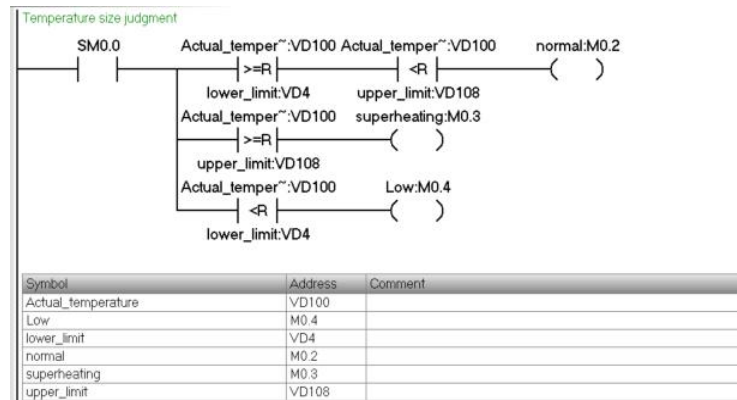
Temperature size judgment

SM0.0

Actual_temper~:VD100
>=R
lower_limit:VD4

Actual_temper~:VD100
<R
upper_limit:VD108

normal:M0.2
( )

Actual_temper~:VD100
>=R
upper_limit:VD108

superheating:M0.3
( )

Actual_temper~:VD100
<R
lower_limit:VD4

Low:M0.4
( )

| Symbol | Address | Comment |
|---|---|---|
| Actual_temperature | VD100 | |
| Low | M0.4 | |
| lower_limit | VD4 | |
| normal | M0.2 | |
| superheating | M0.3 | |
| upper_limit | VD108 | |